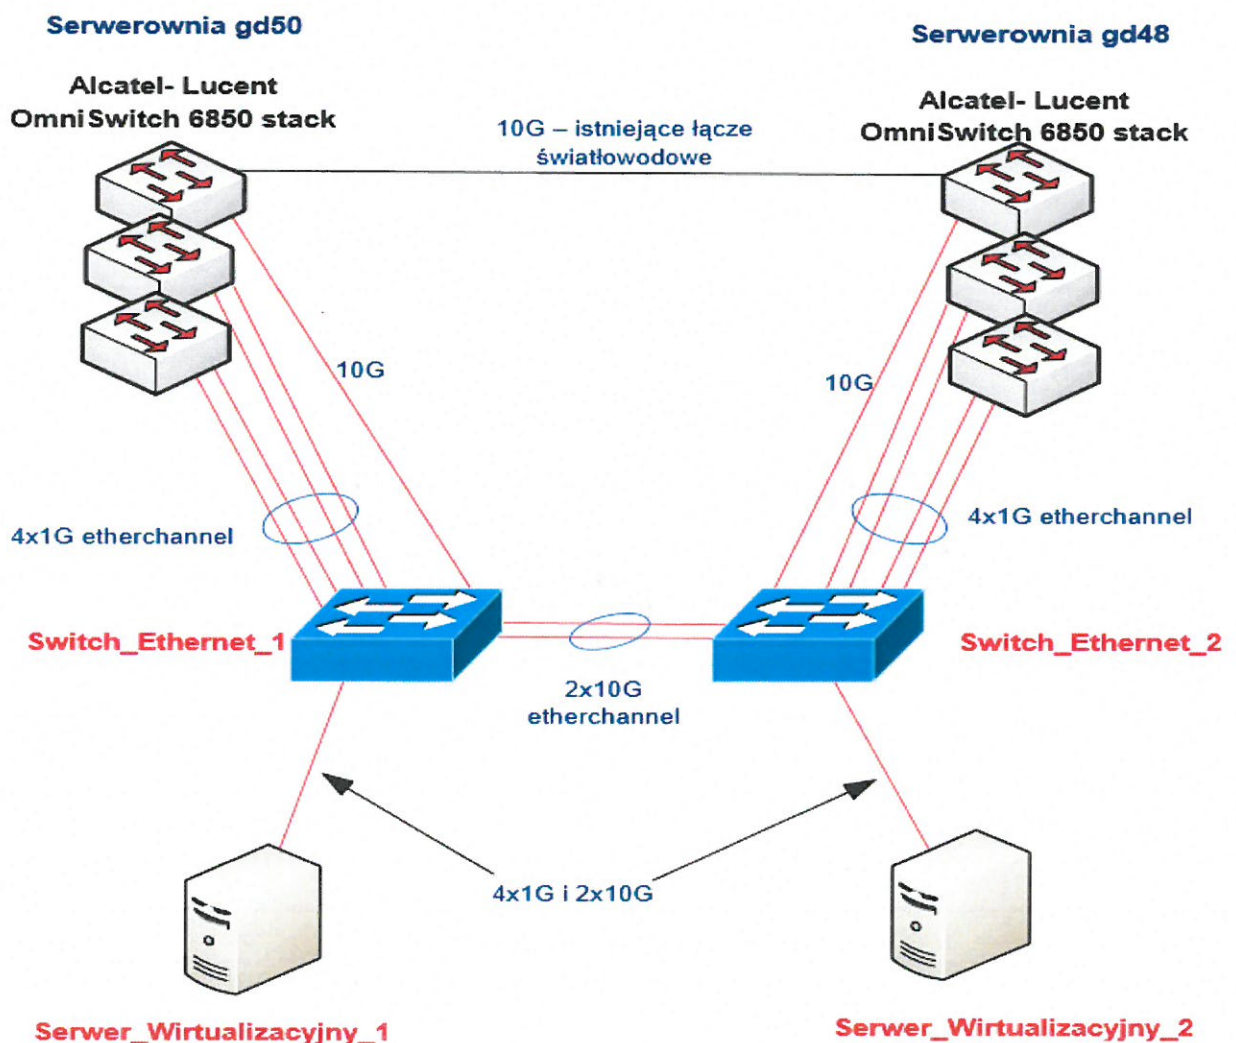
Serwerownia gd50

Serwerownia gd48

Alcatel- Lucent
OmniSwitch 6850 stack

10G – istniejące łącze światłowodowe

Alcatel- Lucent
OmniSwitch 6850 stack

10G

10G

4x1G etherchannel

4x1G etherchannel

Switch_Ethernet_1

Switch_Ethernet_2

2x10G
etherchannel

4x1G i 2x10G

Serwer_Wirtualizacyjny_1

Serwer_Wirtualizacyjny_2